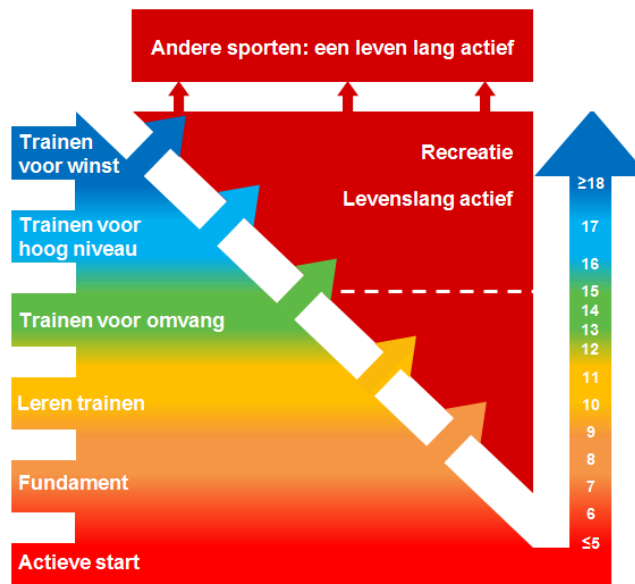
Andere sporten: een leven lang actief

Trainen voor winst

Recreatie

Levenslang actief

Trainen voor hoog niveau

Trainen voor omvang

Leren trainen

Fundament

Actieve start

≥18
17
16
15
14
13
12
11
10
9
8
7
6
≤5